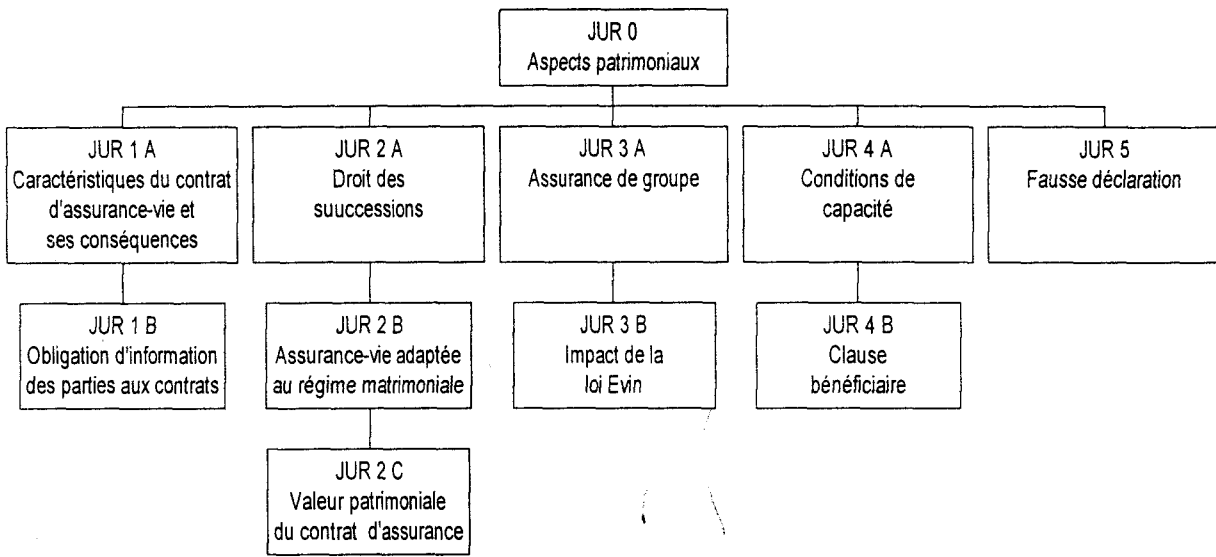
JUR 0
Aspects patrimoniaux

JUR 1 A
Caractéristiques du contrat d'assurance-vie et ses conséquences

JUR 1 B
Obligation d'information des parties aux contrats

JUR 2 A
Droit des suuccessions

JUR 2 B
Assurance-vie adaptée au régime matrimoniale

JUR 2 C
Valeur patrimoniale du contrat d'assurance

JUR 3 A
Assurance de groupe

JUR 3 B
Impact de la loi Evin

JUR 4 A
Conditions de capacité

JUR 4 B
Clause bénéficiaire

JUR 5
Fausse déclaration